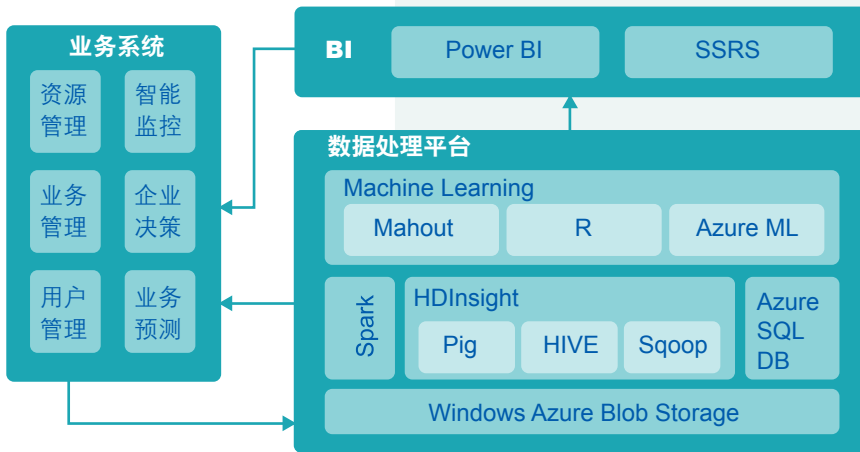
业务系统

资源管理

智能监控

业务管理

企业决策

用户管理

业务预测

BI

Power BI

SSRS

数据处理平台

Machine Learning

Mahout

R

Azure ML

Spark

HDInsight

Pig

HIVE

Sqoop

Azure SQL DB

Windows Azure Blob Storage